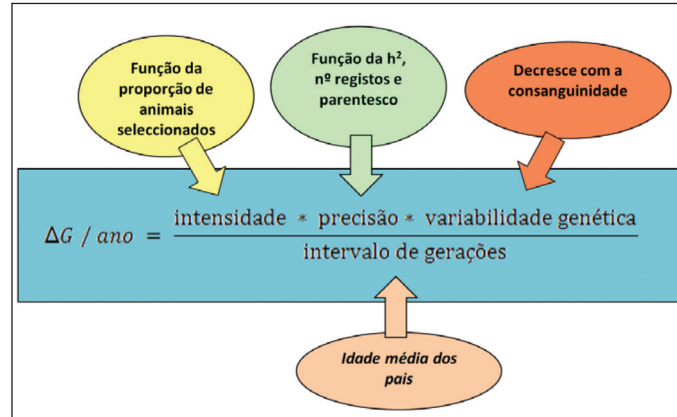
Função da proporção de animais seleccionados

Função da $h^2$, nº registos e parentesco

Decresce com a consanguinidade

$\Delta G \ / \ ano = \frac{\text{intensidade} * \text{precisão} * \text{variabilidade genética}}{\text{intervalo de gerações}}$

Idade média dos pais